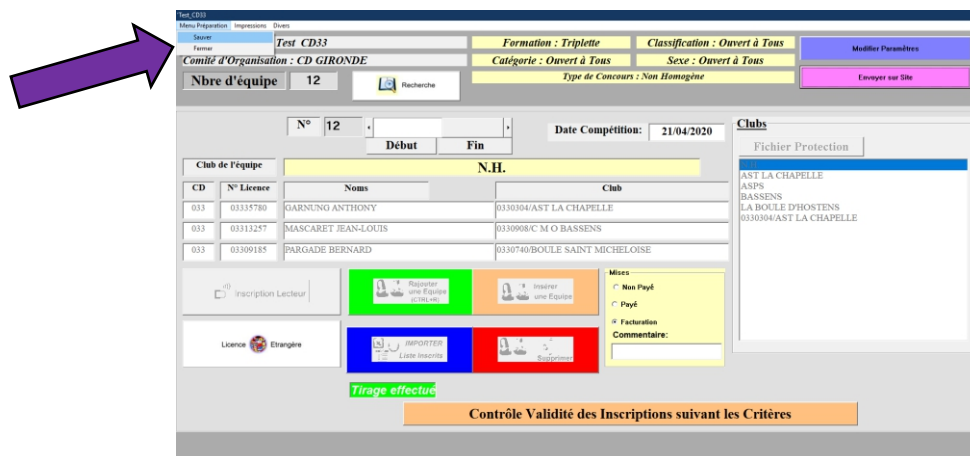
Test_CD33
Menu Préparation Impressions Divers
Sauver
Fermer

Test CD33
Comité d'Organisation : CD GIRONDE
Nbre d'équipe 12
Recherche

Formation : Triplette
Catégorie : Ouvert à Tous
Classification : Ouvert à Tous
Sexe : Ouvert à Tous
Type de Concours : Non Homogène

Modifier Paramètres
Envoyer sur Site

N° 12
Début Fin
Date Compétition: 21/04/2020

Club de l'équipe
N.H.

| CD | N° Licence | Noms | Club |
|---|---|---|---|
| 033 | 03335780 | GARNUNG ANTHONY | 0330304/AST LA CHAPELLE |
| 033 | 03313257 | MASCARET JEAN-LOUIS | 0330908/C M O BASSENS |
| 033 | 03309185 | PARGADE BERNARD | 0330740/BOULE SAINT MICHELOISE |

Clubs
Fichier Protection
AST
AST LA CHAPELLE
ASPS
BASSENS
LA BOULE D'HOSTENS
0330304/AST LA CHAPELLE

Inscription Lecteur
Rajouter une Equipe (CTRL+R)
Insérer une Equipe
Licence Etrangère
IMPORTER Liste Inscrits
Supprimer

Mises
Non Payé
Payé
Facturation
Commentaire:

Tirage effectué

Contrôle Validité des Inscriptions suivant les Critères